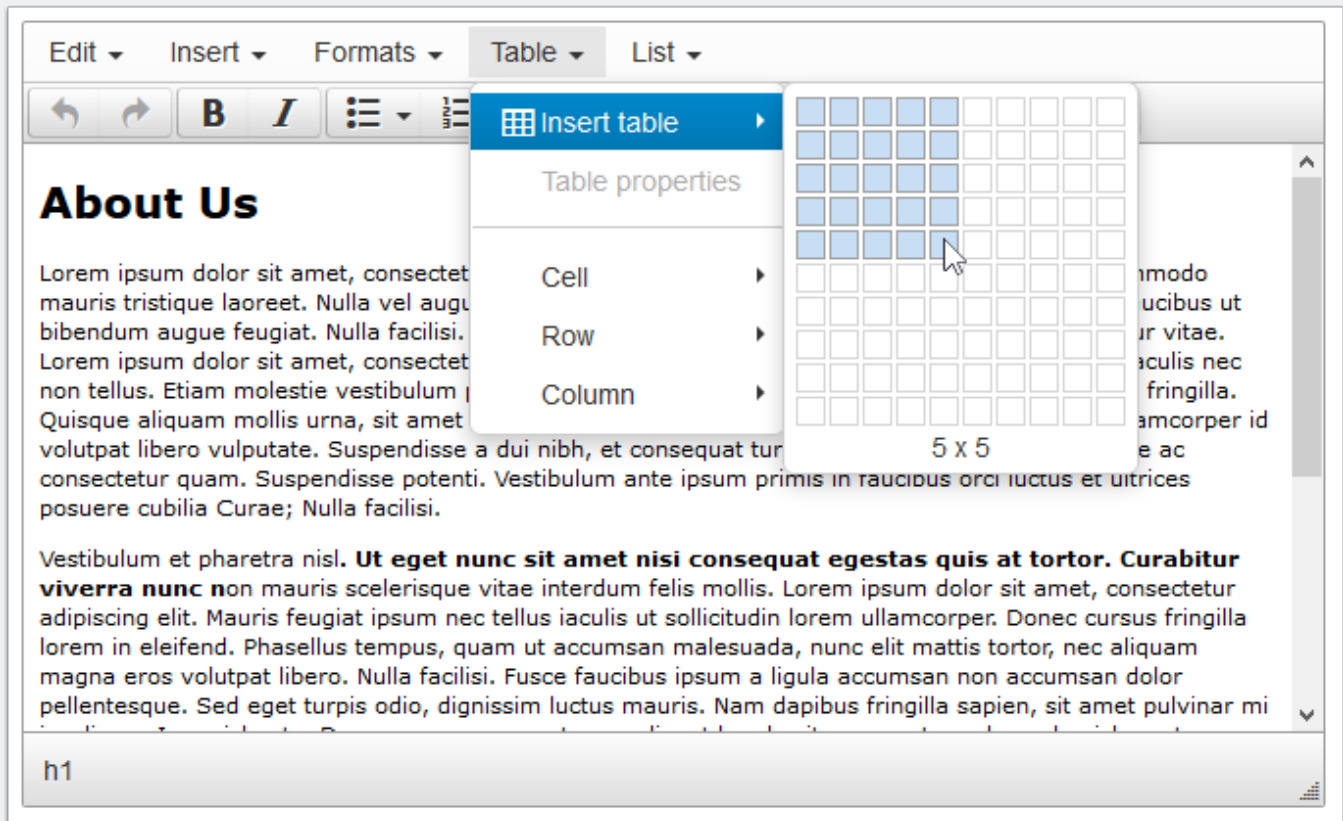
Edit Insert Formats Table List

B I

Insert table
Table properties
Cell
Row
Column

5 x 5

About Us

Lorem ipsum dolor sit amet, consectet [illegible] mmodo mauris tristique laoreet. Nulla vel augu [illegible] ucibus ut bibendum augue feugiat. Nulla facilisi. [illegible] r vitae. Lorem ipsum dolor sit amet, consectet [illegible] aculis nec non tellus. Etiam molestie vestibulum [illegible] fringilla. Quisque aliquam mollis urna, sit amet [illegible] amcorper id volutpat libero vulputate. Suspendisse a dui nibh, et consequat tur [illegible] e ac consectetur quam. Suspendisse potenti. Vestibulum ante ipsum primis in faucibus orci luctus et ultrices posuere cubilia Curae; Nulla facilisi.

Vestibulum et pharetra nisl. **Ut eget nunc sit amet nisi consequat egestas quis at tortor. Curabitur viverra nunc n**on mauris scelerisque vitae interdum felis mollis. Lorem ipsum dolor sit amet, consectetur adipiscing elit. Mauris feugiat ipsum nec tellus iaculis ut sollicitudin lorem ullamcorper. Donec cursus fringilla lorem in eleifend. Phasellus tempus, quam ut accumsan malesuada, nunc elit mattis tortor, nec aliquam magna eros volutpat libero. Nulla facilisi. Fusce faucibus ipsum a ligula accumsan non accumsan dolor pellentesque. Sed eget turpis odio, dignissim luctus mauris. Nam dapibus fringilla sapien, sit amet pulvinar mi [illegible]

h1